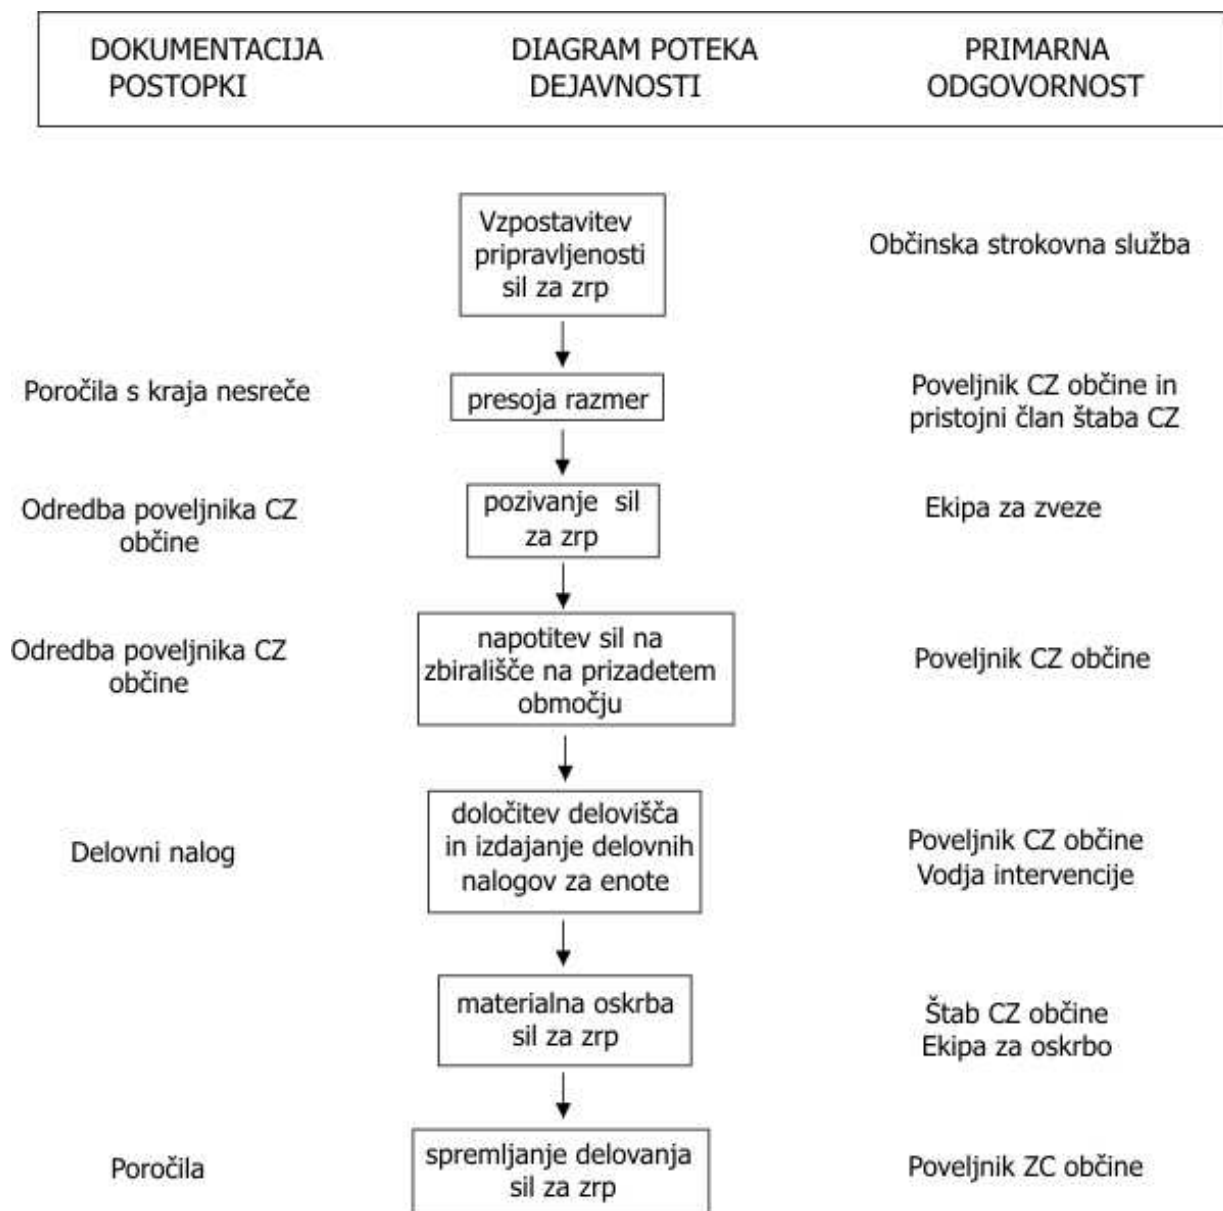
| DOKUMENTACIJA POSTOPKI | DIAGRAM POTEKA DEJAVNOSTI | PRIMARNA ODGOVORNOST |
|---|---|---|
| | Vzpostavitev pripravljenosti sil za zrp | Občinska strokovna služba |
| Poročila s kraja nesreče | presoja razmer | Poveljnik CZ občine in pristojni član štaba CZ |
| Odredba poveljnika CZ občine | pozivanje sil za zrp | Ekipa za zveze |
| Odredba poveljnika CZ občine | napotitev sil na zbirališče na prizadetem območju | Poveljnik CZ občine |
| Delovni nalog | določitev delovišča in izdajanje delovnih nalogov za enote | Poveljnik CZ občine Vodja intervencije |
| | materialna oskrba sil za zrp | Štab CZ občine Ekipa za oskrbo |
| Poročila | spremljanje delovanja sil za zrp | Poveljnik ZC občine |